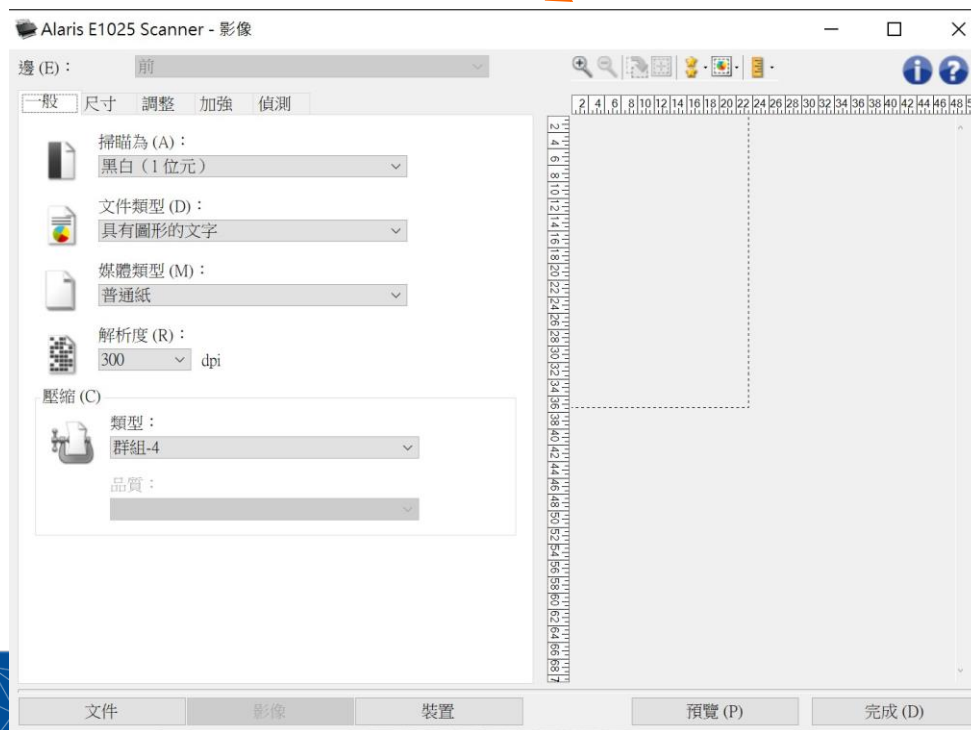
Alaris E1025 Scanner - 影像

邊 (E)： 前

一般 尺寸 調整 加強 偵測

掃瞄為 (A)：
黑白（1 位元）

文件類型 (D)：
具有圖形的文字

媒體類型 (M)：
普通紙

解析度 (R)：
300 dpi

壓縮 (C)
類型：
群組-4
品質：

2 4 6 8 10 12 14 16 18 20 22 24 26 28 30 32 34 36 38 40 42 44 46 48

2 4 6 8 10 12 14 16 18 20 22 24 26 28 30 32 34 36 38 40 42 44 46 48 50 52 54 56 58 60 62 64 66 68

文件 影像 裝置 預覽 (P) 完成 (D)